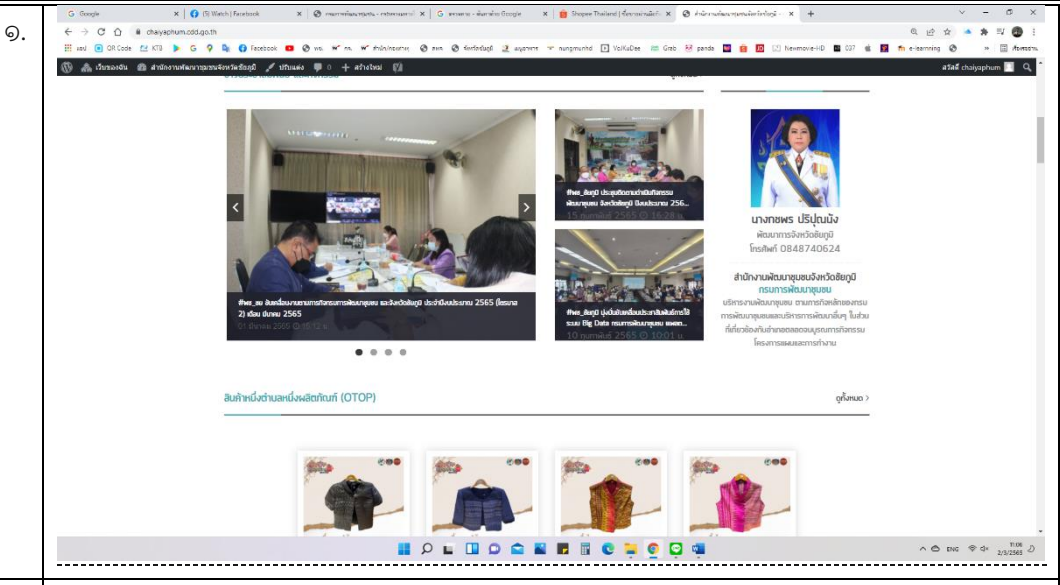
๑.

G Google | (5) Watch | Facebook | กรมการพัฒนาชุมชน - กระทรวงมหาดไทย | ผลงาน - ค้นหาด้วย Google | Shopee Thailand | สำนักงานพัฒนาชุมชนจังหวัดชัยภูมิ

chaiyaphum.cdd.go.th

QR Code KTB Facebook พช. กพ. สำนักงบประมาณ สพด จังหวัดชัยภูมิ nungmunkd VoiKuDee Grab panda Newmovie-HD 037 e-learning

เว็บของฉัน สำนักงานพัฒนาชุมชนจังหวัดชัยภูมิ ปรับแต่ง 0 สร้างใหม่ สวัสดี chaiyaphum

#พช_ชย จัดเครื่องงานขยายการกิจกรรมการพัฒนาชุมชน ของจังหวัดชัยภูมิ ประจำปีงบประมาณ 2565 (ไตรมาส 2) เดือน มีนาคม 2565
01 มีนาคม 2565 10:12 น.

#พช_ชัยภูมิ ประชุมติดตามดำเนินกิจกรรม พัฒนาชุมชน จังหวัดชัยภูมิ ปีงบประมาณ 256...
15 กุมภาพันธ์ 2565 16:28 น.

#พช_ชัยภูมิ มุ่งเน้นขับเคลื่อนประสิทธิภาพการใช้ระบบ Big Data กรมการพัฒนาชุมชน ผลดก...
10 กุมภาพันธ์ 2565 10:01 น.

นางกชพร ปริปุณณัง
พัฒนาการจังหวัดชัยภูมิ
โทรศัพท์ 0848740624

สำนักงานพัฒนาชุมชนจังหวัดชัยภูมิ
กรมการพัฒนาชุมชน
บริหารงานพัฒนาชุมชน ตามภารกิจหลักของกรมการพัฒนาชุมชนและบริหารการพัฒนาเชิงพื้นที่ ในส่วนที่เกี่ยวข้องกับอำเภอตลอดจนบูรณาการกิจกรรมโครงการแผนงานและการทำงาน

สินค้าหนึ่งตำบลหนึ่งผลิตภัณฑ์ (OTOP)
ดูทั้งหมด

ENG 11:06 2/3/2565